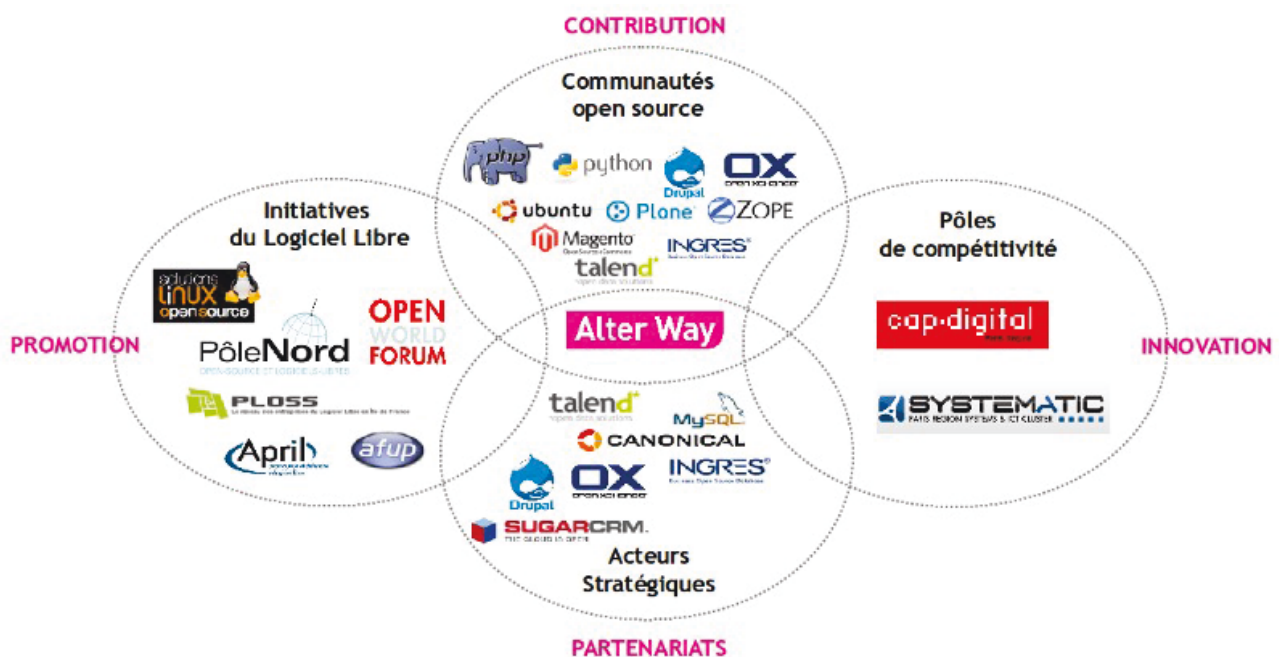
CONTRIBUTION

Communautés open source

php python Drupal OX open xchange ubuntu Plone ZOPE Magento INGRES talend

Initiatives du Logiciel Libre

solutions linux open source

PôleNord

OPEN WORLD FORUM

PLOSS

April afup

PROMOTION

Alter Way

Pôles de compétitivité

cap·digital

SYSTEMATIC PARIS REGION SYSTEMS & ICT CLUSTER

INNOVATION

talend MySQL CANONICAL Drupal OX open xchange INGRES SUGARCRM.

Acteurs Stratégiques

PARTENARIATS